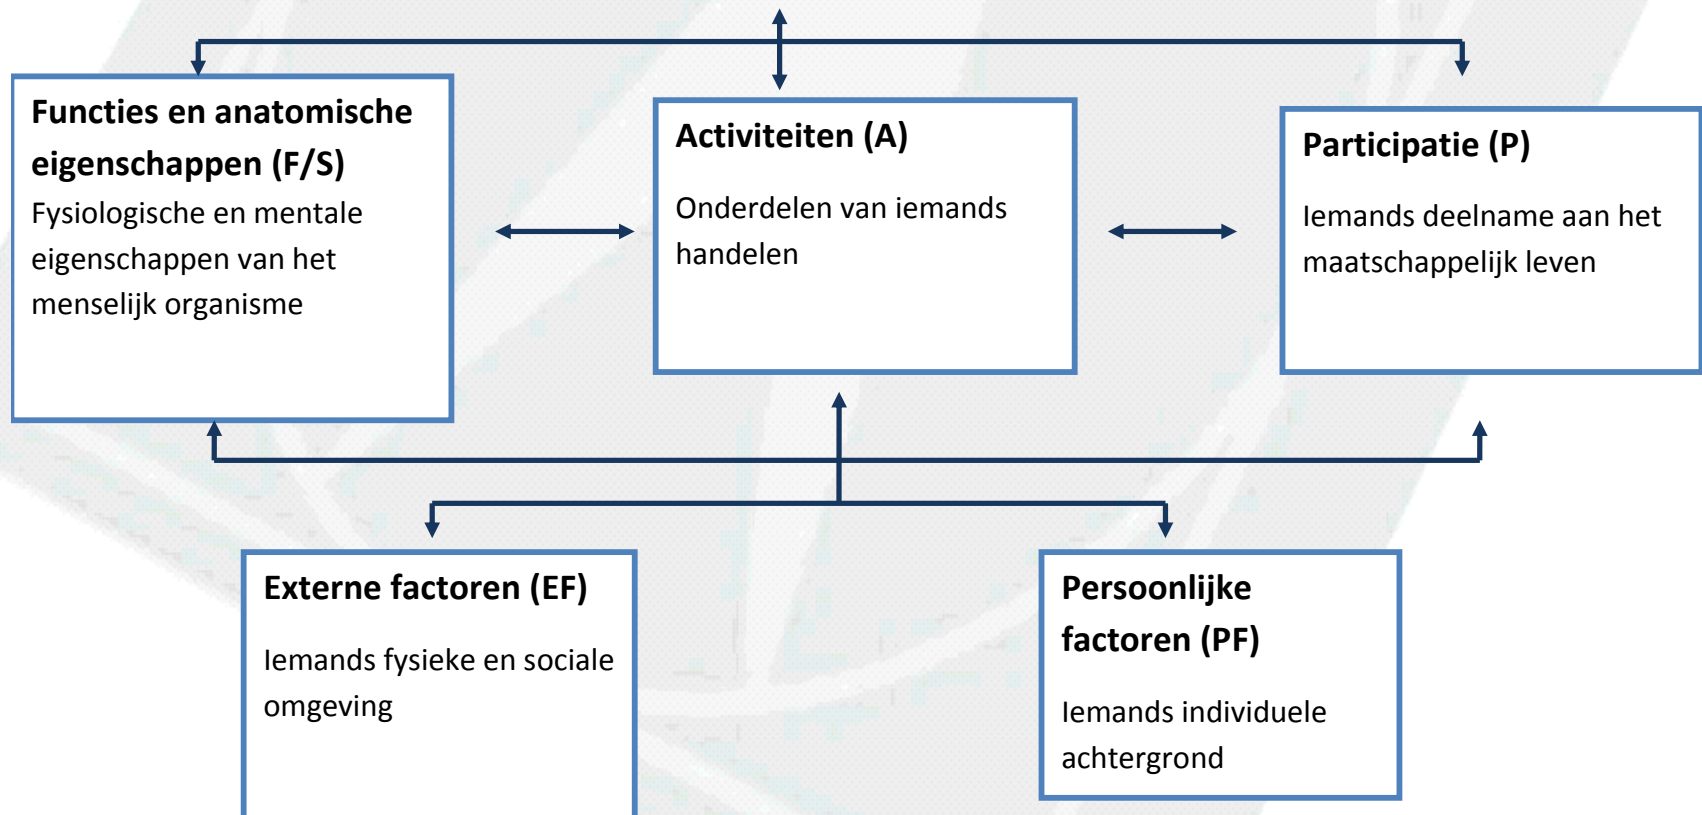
Functies en anatomische eigenschappen (F/S)
Fysiologische en mentale eigenschappen van het menselijk organisme

Activiteiten (A)

Onderdelen van iemands handelen

Participatie (P)

Iemands deelname aan het maatschappelijk leven

Externe factoren (EF)

Iemands fysieke en sociale omgeving

Persoonlijke factoren (PF)

Iemands individuele achtergrond